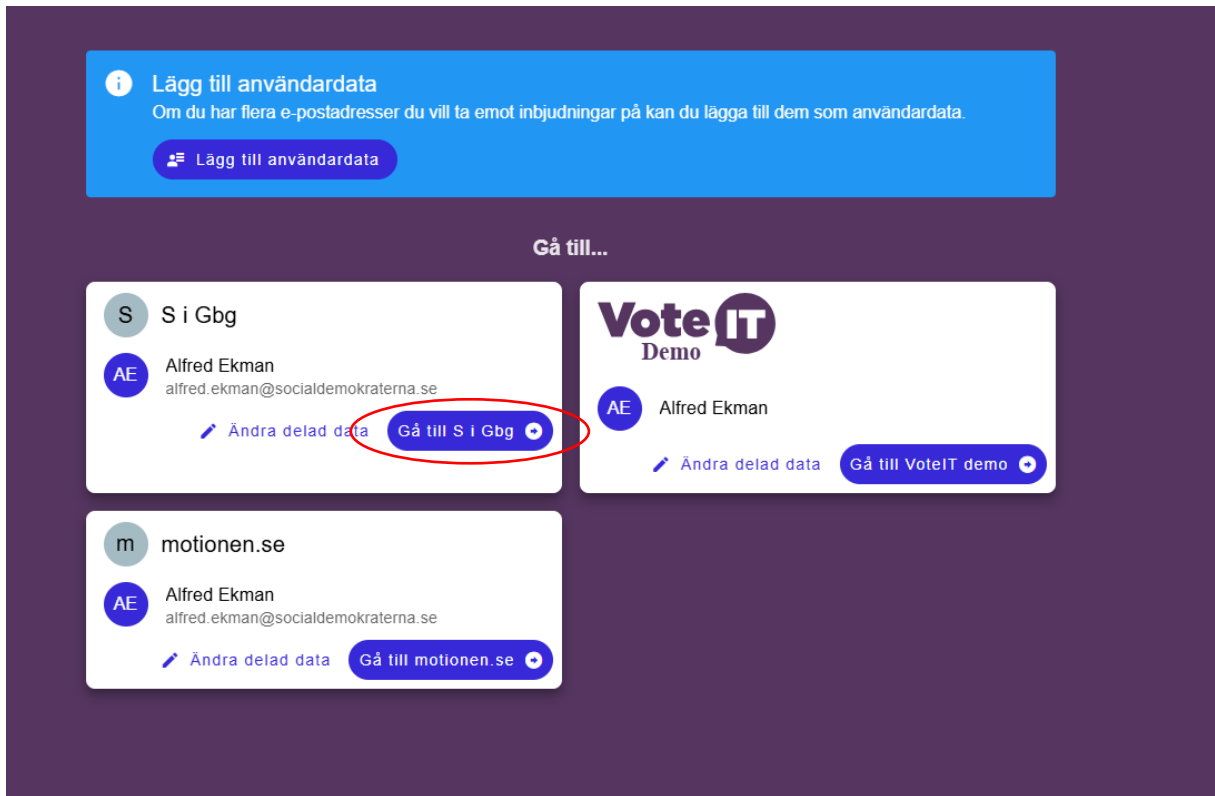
Lägg till användardata
Om du har flera e-postadresser du vill ta emot inbjudningar på kan du lägga till dem som användardata.

Lägg till användardata

Gå till...

S
S i Gbg

AE
Alfred Ekman
alfred.ekman@socialdemokraterna.se

Ändra delad data
Gå till S i Gbg

VoteIT
Demo

AE
Alfred Ekman

Ändra delad data
Gå till VoteIT demo

m
motionen.se

AE
Alfred Ekman
alfred.ekman@socialdemokraterna.se

Ändra delad data
Gå till motionen.se